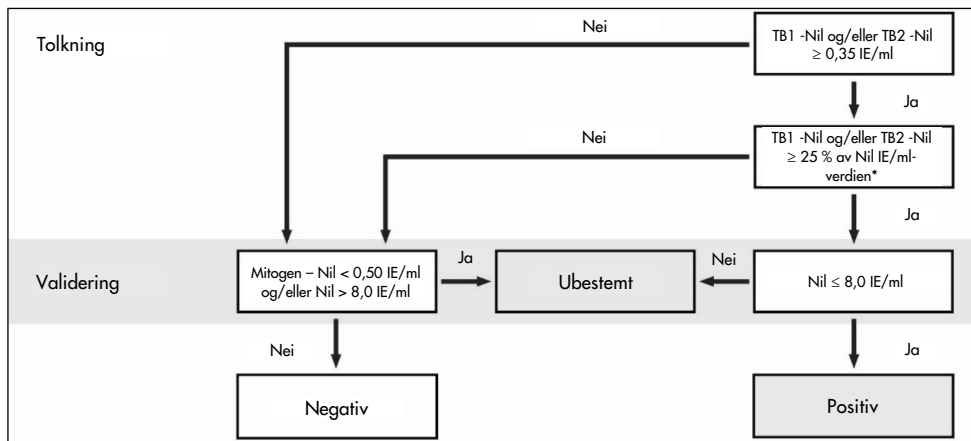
Tolkning

Nei

TB1 -Nil og/eller TB2 -Nil $\geq$ 0,35 IE/ml

Ja

Nei

TB1 -Nil og/eller TB2 -Nil $\geq$ 25 % av Nil IE/ml-verdien*

Ja

Validering

Mitogen – Nil < 0,50 IE/ml og/eller Nil > 8,0 IE/ml

Ja

Ubestemt

Nei

Nil $\leq$ 8,0 IE/ml

Nei

Ja

Negativ

Positiv